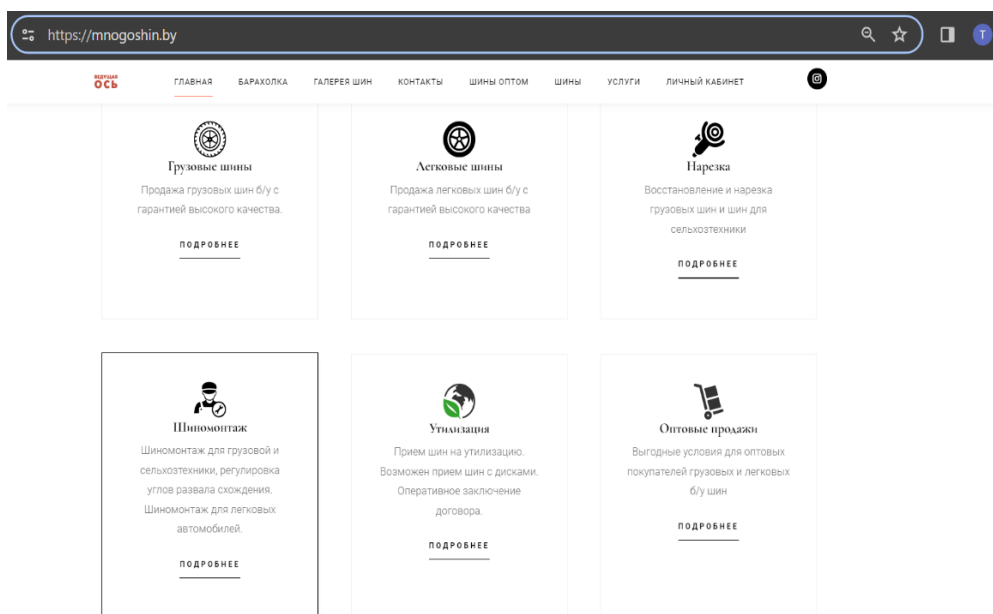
https://mnogoshin.by

ВЕДУЩАЯ ОСЬ

ГЛАВНАЯ БАРАХОЛКА ГАЛЕРЕЯ ШИН КОНТАКТЫ ШИНЫ ОПТОМ ШИНЫ УСЛУГИ ЛИЧНЫЙ КАБИНЕТ

Грузовые шины
Продажа грузовых шин б/у с гарантией высокого качества.
ПОДРОБНЕЕ

Легковые шины
Продажа легковых шин б/у с гарантией высокого качества
ПОДРОБНЕЕ

Нарезка
Восстановление и нарезка грузовых шин и шин для сельхозтехники
ПОДРОБНЕЕ

Шиномонтаж
Шиномонтаж для грузовой и сельхозтехники, регулировка углов развала схождения. Шиномонтаж для легковых автомобилей.
ПОДРОБНЕЕ

Утилизация
Прием шин на утилизацию. Возможен прием шин с дисками. Оперативное заключение договора.
ПОДРОБНЕЕ

Оптовые продажи
Выгодные условия для оптовых покупателей грузовых и легковых б/у шин
ПОДРОБНЕЕ